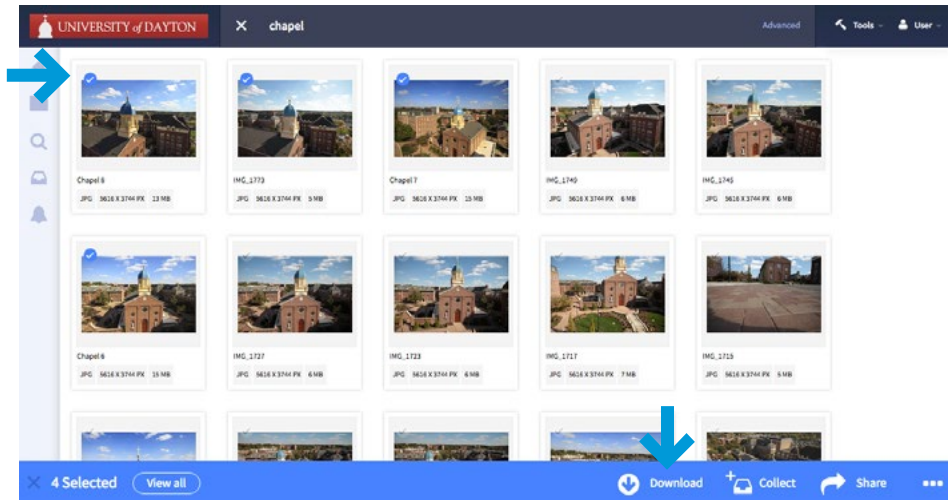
UNIVERSITY of DAYTON

chapel

Advanced

Tools

User

Chapel 8

JPG 5616 X 3744 PX 13 MB

IMG_1773

JPG 5616 X 3744 PX 5 MB

Chapel 7

JPG 5616 X 3744 PX 15 MB

IMG_1740

JPG 5616 X 3744 PX 6 MB

IMG_1745

JPG 5616 X 3744 PX 6 MB

Chapel 6

JPG 5616 X 3744 PX 15 MB

IMG_1727

JPG 5616 X 3744 PX 6 MB

IMG_1723

JPG 5616 X 3744 PX 6 MB

IMG_1717

JPG 5616 X 3744 PX 7 MB

IMG_1715

JPG 5616 X 3744 PX 5 MB

4 Selected

View all

Download

Collect

Share